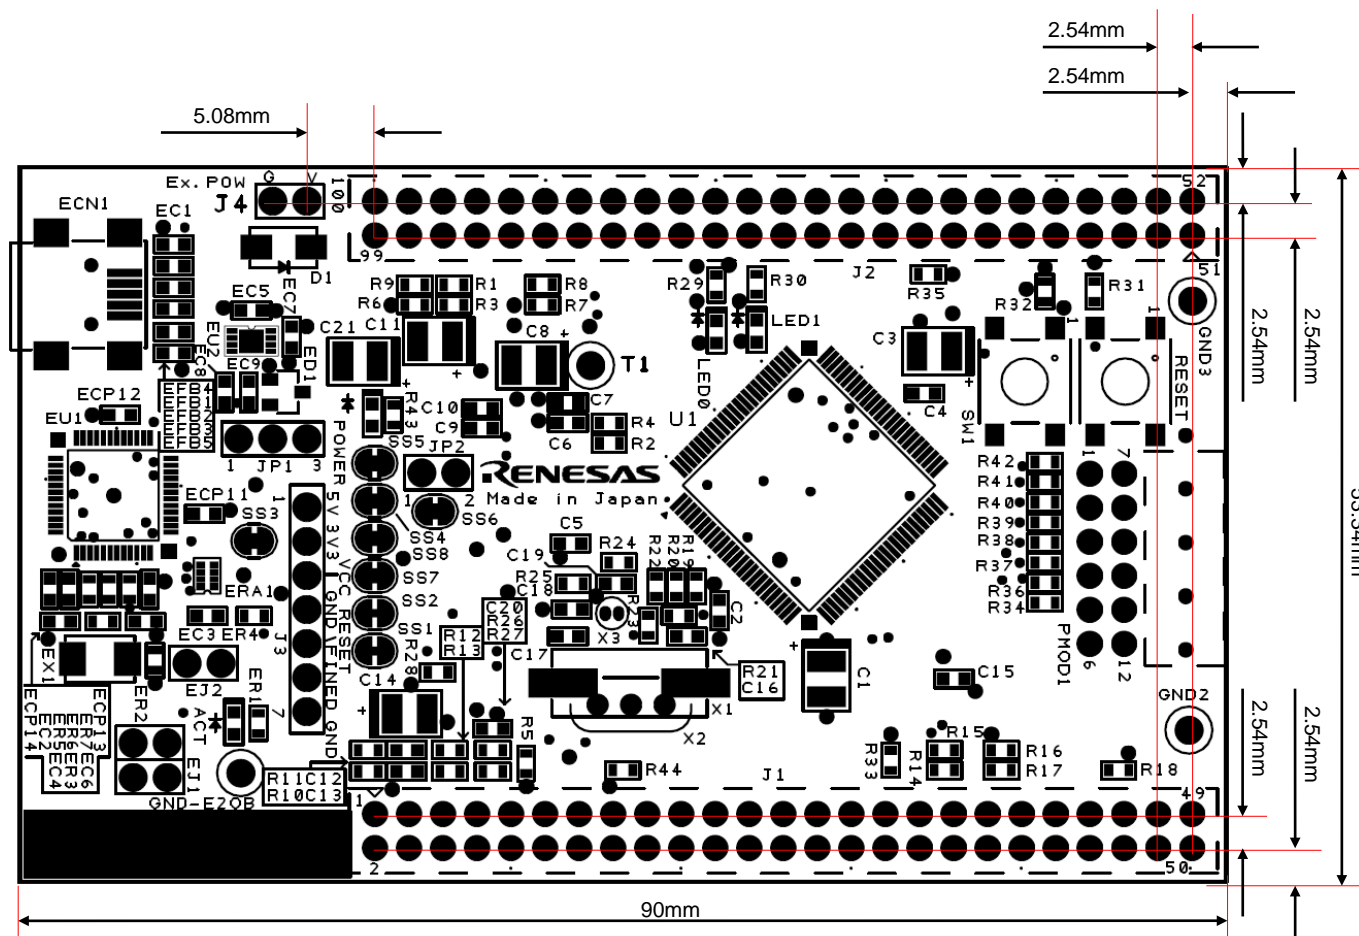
2.54mm
2.54mm
5.08mm
Ex. POW
G V
J4
100
52
ECN1
EC1
D1
99
J2
51
R9 R1
R6 R3
R8
R7
R29
R30
R35
R32
R31
EC5
EC7
EU2
EC8
EC9
ED1
C21 C11
C8
T1
LED1
LED0
C3
GND3
RESET
SW1
2.54mm
2.54mm
ECP12
EU1
EFB4
EFB1
EFB2
EFB3
EFB5
R43
C10
C9
C7
C6
R4
R2
U1
C4
1 JP1 3
POWER
SS5
JP2
RENESAS
Made in Japan
1 2
SS6
5V 3V3 VCC RESET GND UNDEFINED GND
ECP11
SS3
SS4
SS8
SS7
SS2
SS1
C5
C19
R24
R22 R20 R19
R25
C18
R42
R41
R40
R39
R38
R37
R36
R34
1 7
PMOD1
6 12
33.34mm
ERA1
EC3 ER4
J3
C20
R26
R27
R12
R13
R3
X3
C2
R28
C17
R21
C16
C1
C15
EX1
ER2
EJ2
ER1
ACT
EJ1
C14
X1
X2
R5
GND2
2.54mm
2.54mm
ECP13
ER7
ER6
ER5
ER3
EC2
EC6
EC3
EC4
ECP14
R15
R33
R14
R16
R17
R44
J1
R18
49
GND-E2OB
R11 C12
R10 C13
1
2
50
90mm